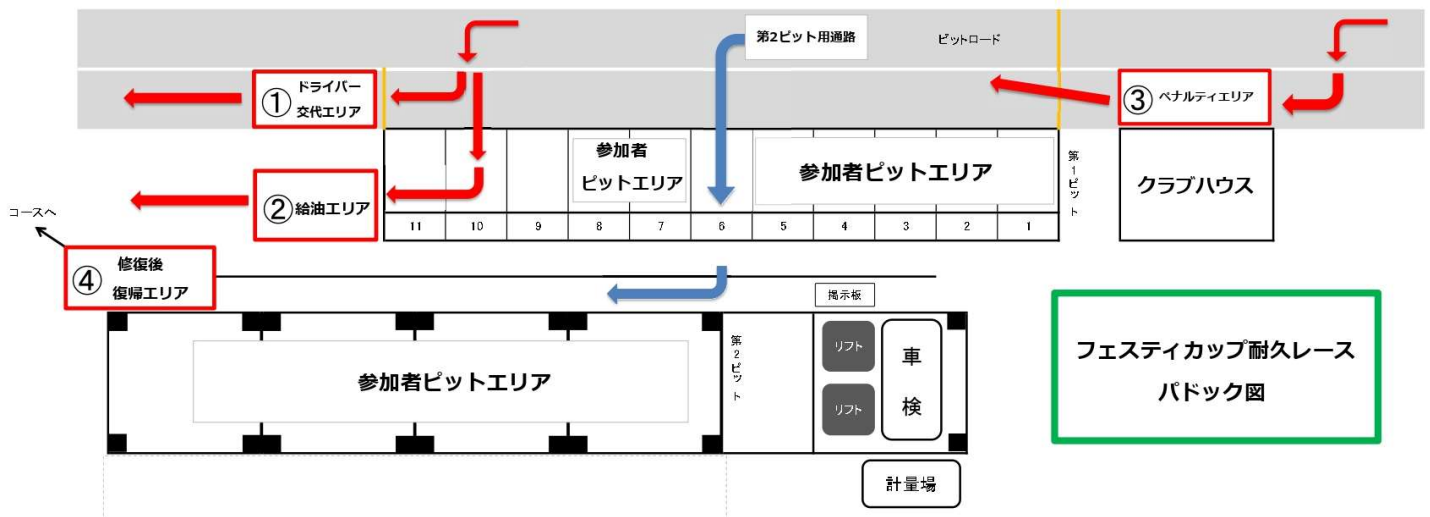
第2ピット用通路

ピットロード

① ドライバー交代エリア

③ ペナルティエリア

参加者ピットエリア

参加者ピットエリア

第1ピット

クラブハウス

② 給油エリア

コースへ

| 11 | 10 | 9 | 8 | 7 | 6 | 5 | 4 | 3 | 2 | 1 |
|---|---|---|---|---|---|---|---|---|---|---|

④ 修復後復帰エリア

掲示板

参加者ピットエリア

第2ピット

リフト

リフト

車検

計量場

フェスティカップ耐久レース
パドック図